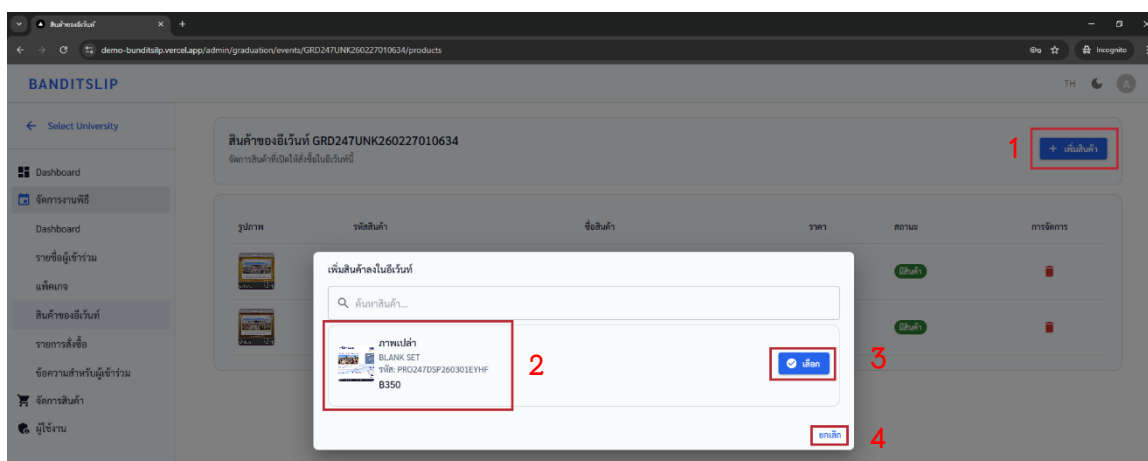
สินค้าของอีเว้นท์

demo-banditsilp.vercel.app/admin/graduation/events/GRD247UNK260227010634/products

Incognito

BANDITSLIP

TH

A

← Select University

Dashboard

จัดการงานพิธี

Dashboard

รายชื่อผู้เข้าร่วม

แพ็คเกจ

สินค้าของอีเว้นท์

รายการสั่งซื้อ

ข้อความสำหรับผู้เข้าร่วม

จัดการสินค้า

ผู้ใช้งาน

สินค้าของอีเว้นท์ GRD247UNK260227010634

จัดการสินค้าที่เปิดให้สั่งซื้อในอีเว้นท์นี้

1

+ เพิ่มสินค้า

| รูปภาพ | รหัสสินค้า | ชื่อสินค้า | ราคา | สถานะ | การจัดการ |
|---|---|---|---|---|---|
| | | | | มีสินค้า | |
| | | | | มีสินค้า | |

เพิ่มสินค้าลงในอีเว้นท์

ค้นหาสินค้า...

ภาพเปล่า

BLANK SET

รหัส: PRO247DSP260301EYHF

฿350

2

เลือก

3

ยกเลิก

4